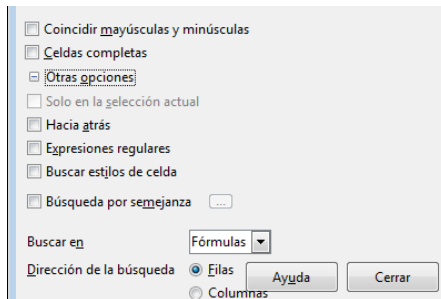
Coincidir mayúsculas y minúsculas
Celdas completas
Otras opciones
Solo en la selección actual
Hacia atrás
Expresiones regulares
Buscar estilos de celda
Búsqueda por semejanza ...
Buscar en Fórmulas
Dirección de la búsqueda Filas
Columnas
Ayuda
Cerrar